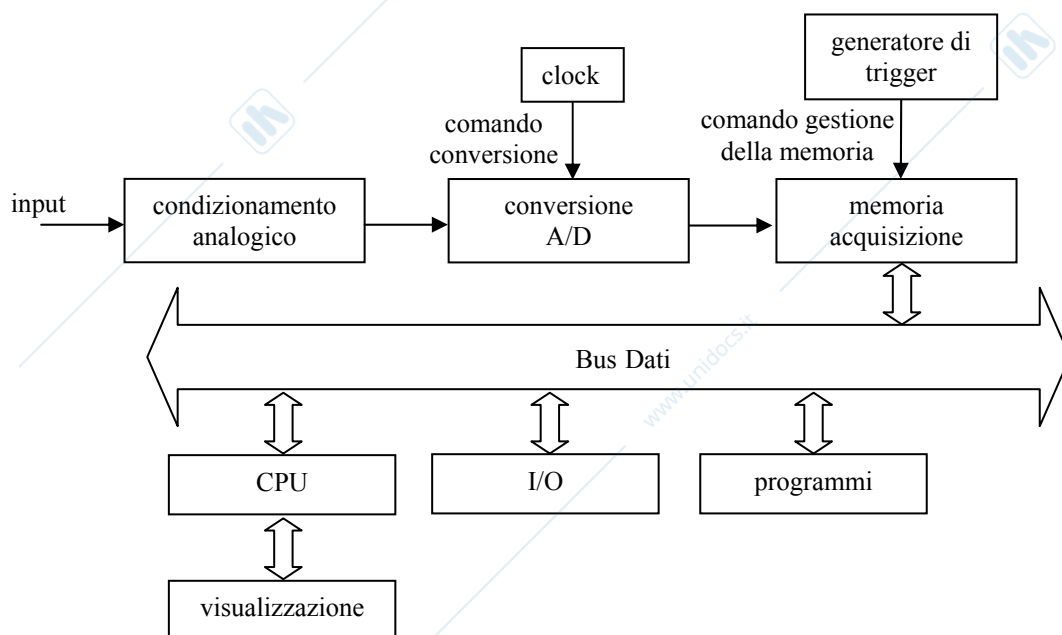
clock

generatore di trigger

comando conversione

comando gestione della memoria

input

condizionamento analogico

conversione A/D

memoria acquisizione

Bus Dati

www.unidocs.it

CPU

I/O

programmi

visualizzazione